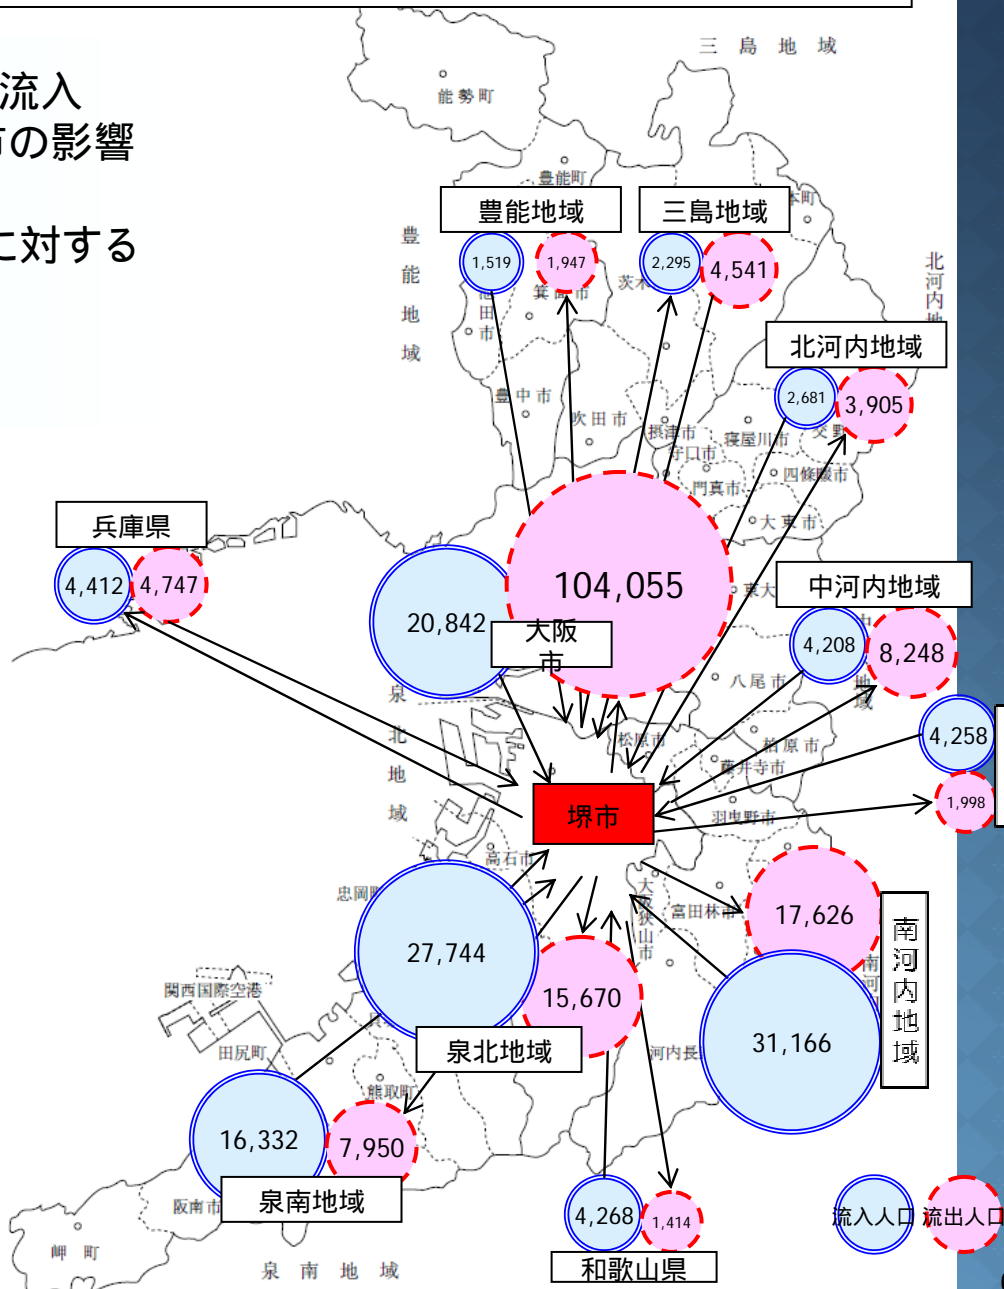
流入
市の影響

に対する

三 島 地 域
能勢町
豊能町
豊能地域
三島地域
1,519
1,947
2,295
4,541
池田市
箕面市
茨木
豊能地域
北河内地域
北河内地域
2,681
3,905
豊中市
吹田市
摂津市
寝屋川市
交野
守口市
四條畷市
門真市
大東市
兵庫県
4,412
4,747
20,842
104,055
東大
中河内地域
大阪市
4,208
8,248
八尾市
泉北地域
柏原市
4,258
松原市
藤井寺市
1,998
堺市
羽曳野市
高石市
忠岡町
大阪狭山市
富田林市
17,626
南河内地域
27,744
関西国際空港
15,670
田尻町
泉北地域
河内長
31,166
熊取町
16,332
7,950
阪南市
泉南地域
4,268
1,414
流入人口
流出人口
岬 町
泉 南 地 域
和歌山県